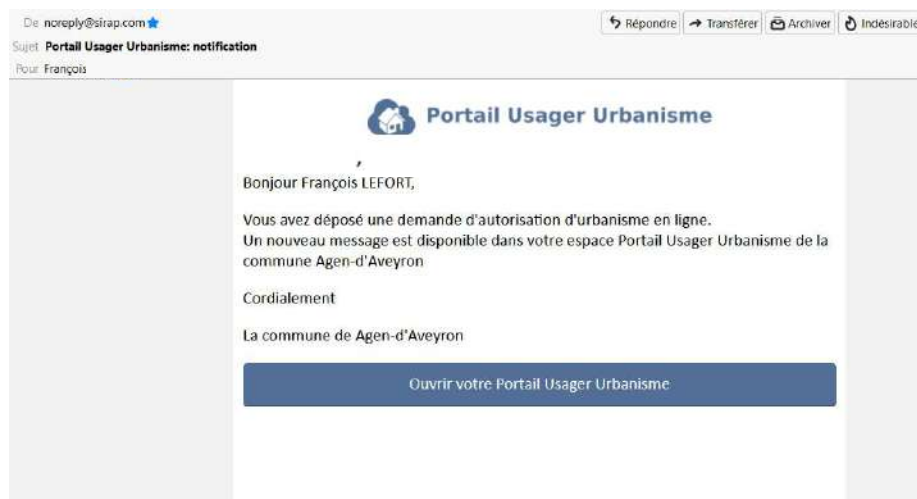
De noreply@sirap.com
Sujet Portail Usager Urbanisme: notification
Pour François

Répondre | Transférer | Archiver | Indésirable

Portail Usager Urbanisme

Bonjour François LEFORT,

Vous avez déposé une demande d'autorisation d'urbanisme en ligne.
Un nouveau message est disponible dans votre espace Portail Usager Urbanisme de la commune Agen-d'Aveyron

Cordialement

La commune de Agen-d'Aveyron

Ouvrir votre Portail Usager Urbanisme